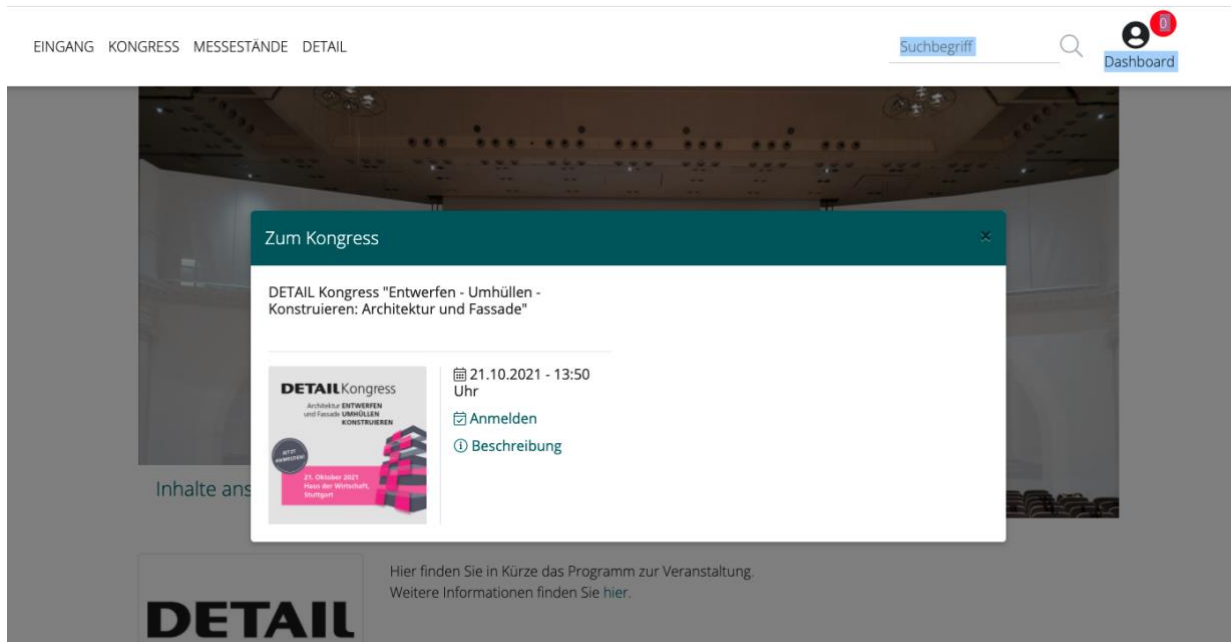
EINGANG KONGRESS MESSESTÄNDE DETAIL

Suchbegriff

0
Dashboard

Zum Kongress

×

DETAIL Kongress "Entwerfen - Umhüllen - Konstruieren: Architektur und Fassade"

DETAIL Kongress
Architektur ENTWERFEN und Fassade UMHÜLLEN KONSTRUIEREN

JETZT ANMELDEN!

21. Oktober 2021
Haus der Wirtschaft, Stuttgart

21.10.2021 - 13:50 Uhr

Anmelden

Beschreibung

Inhalte ans

Hier finden Sie in Kürze das Programm zur Veranstaltung.
Weitere Informationen finden Sie hier.

DETAIL